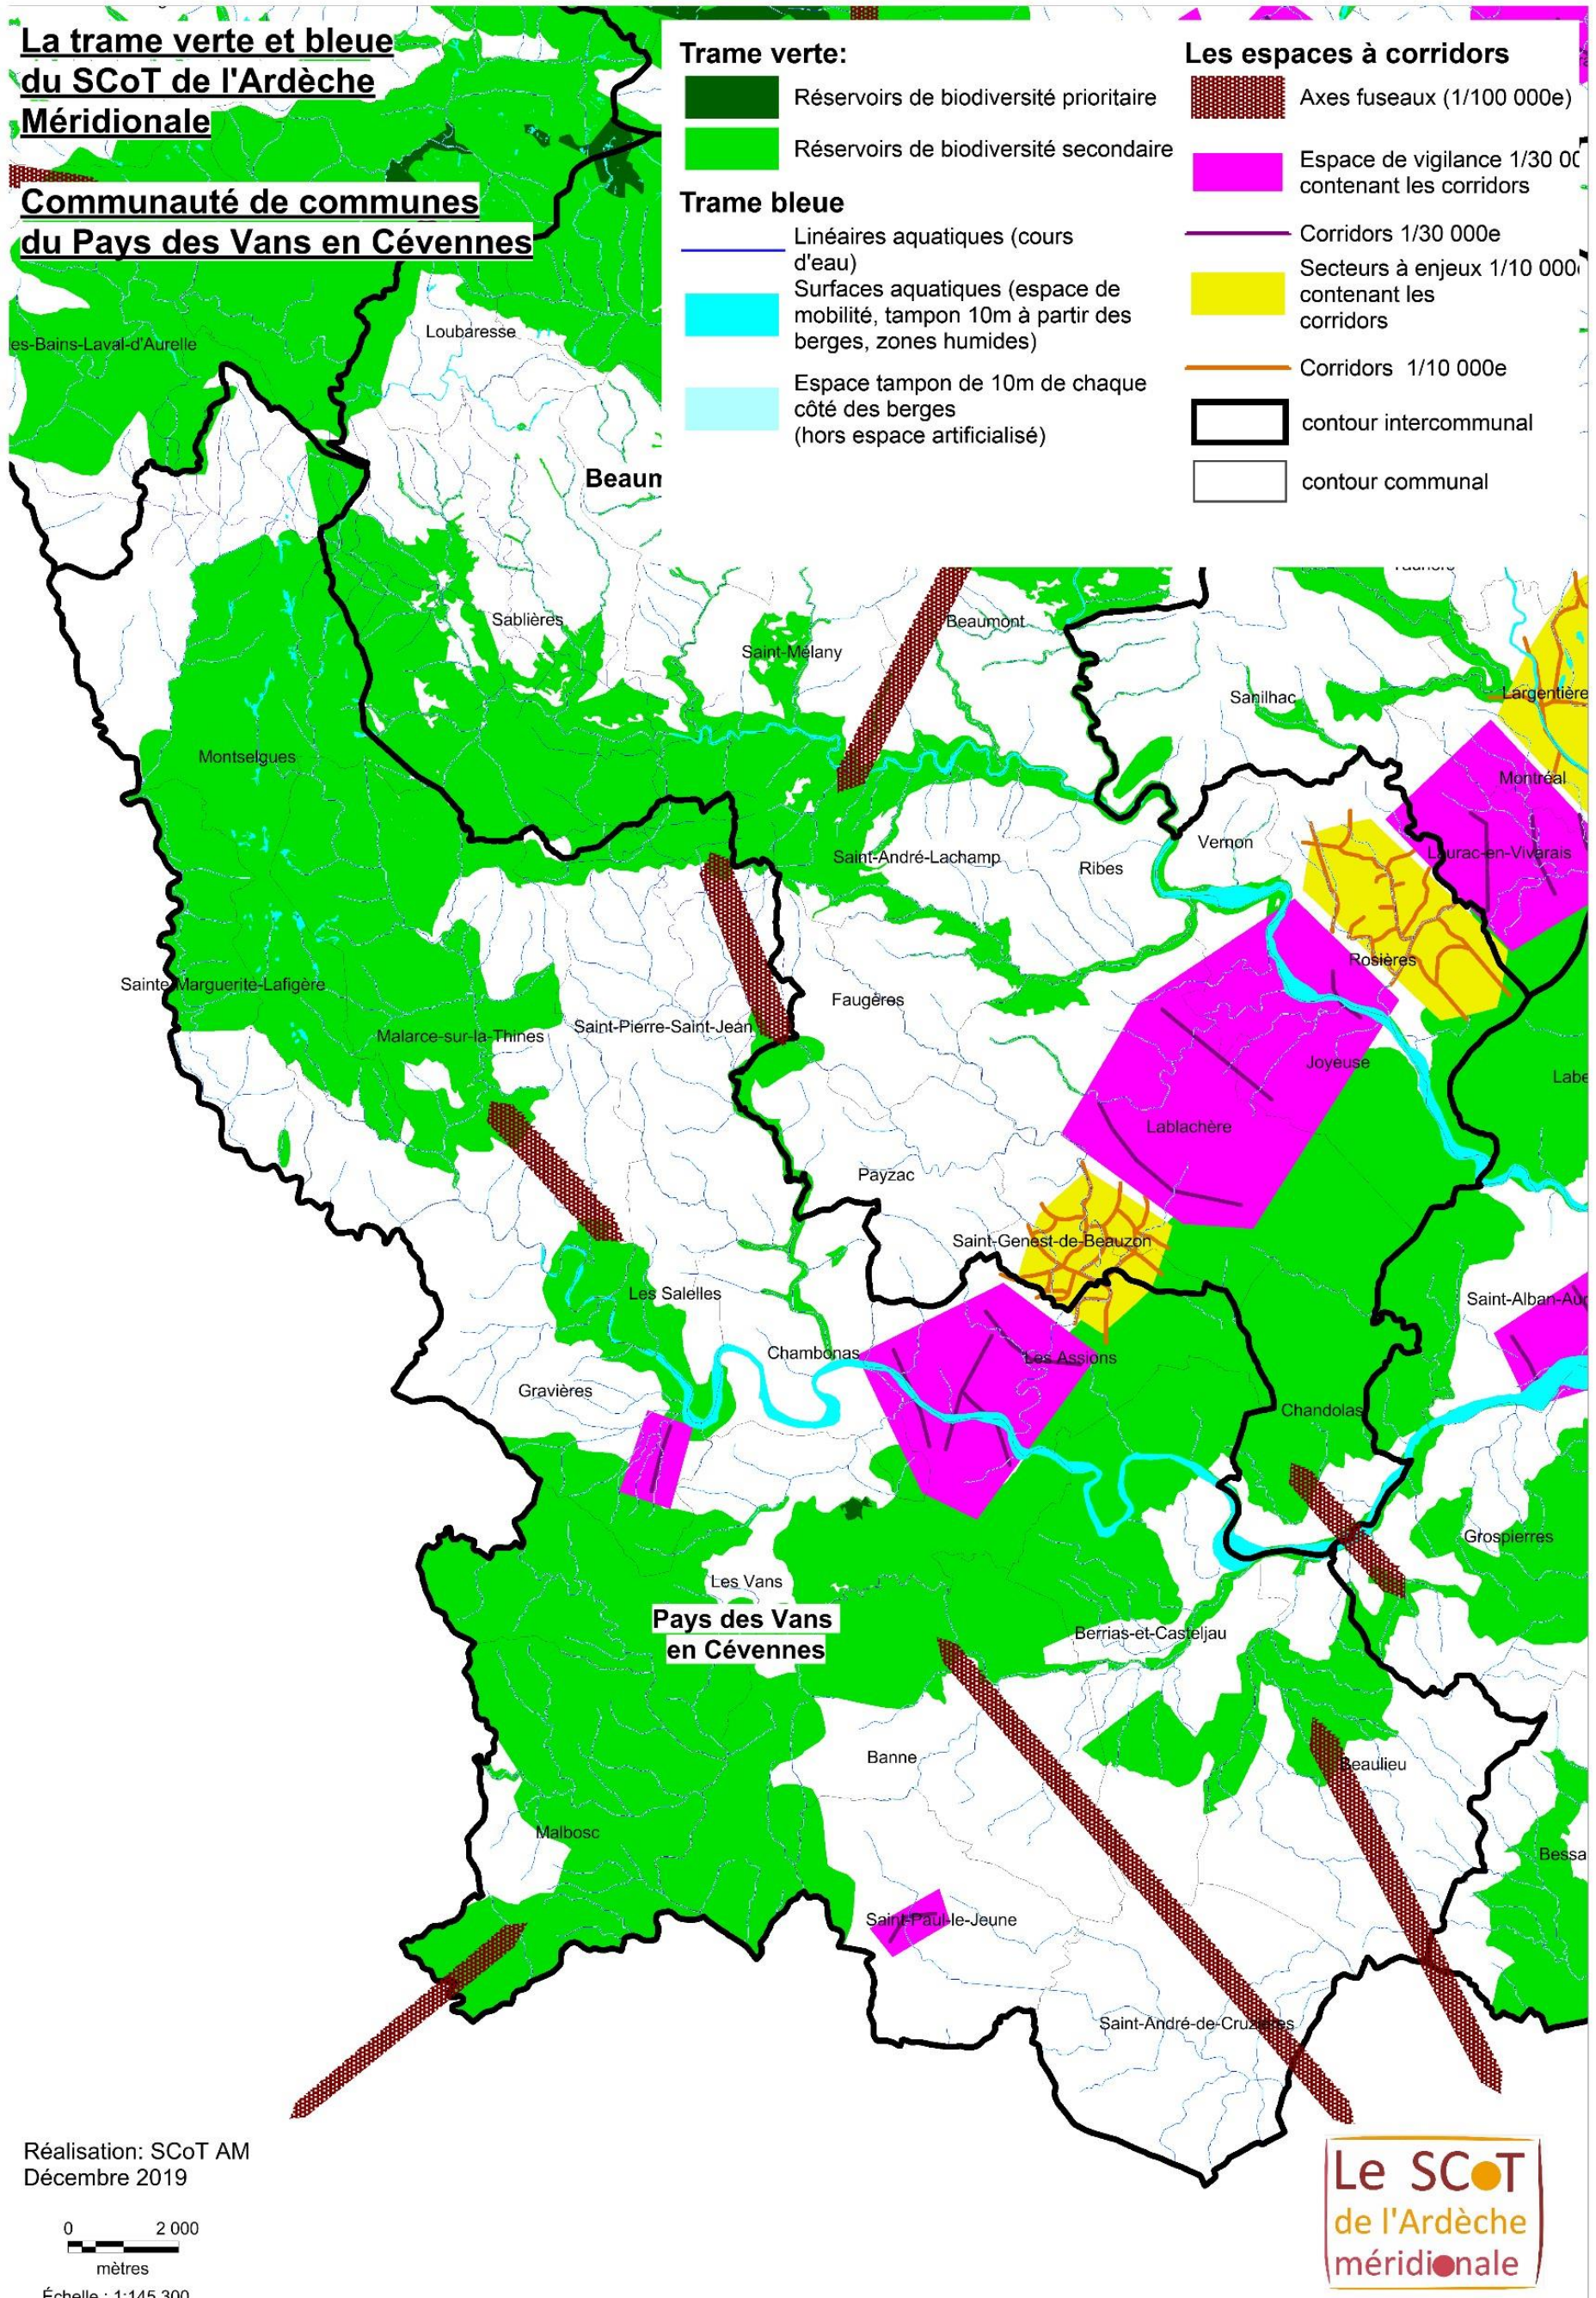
La trame verte et bleue du SCoT de l'Ardèche Méridionale

Communauté de communes du Pays des Vans en Cévennes

Trame verte:

Réservoirs de biodiversité prioritaire

Réservoirs de biodiversité secondaire

Trame bleue

Linéaires aquatiques (cours d'eau)

Surfaces aquatiques (espace de mobilité, tampon 10m à partir des berges, zones humides)

Espace tampon de 10m de chaque côté des berges (hors espace artificialisé)

Les espaces à corridors

Axes fuseaux (1/100 000e)

Espace de vigilance 1/30 0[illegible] contenant les corridors

Corridors 1/30 000e

Secteurs à enjeux 1/10 000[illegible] contenant les corridors

Corridors 1/10 000e

contour intercommunal

contour communal

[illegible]es-Bains-Laval-d'Aurelle
Loubaresse
Beaun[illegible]
Sablières
Saint-Mélany
Beaumont
Sanilhac
Largentière
Montselgues
Montréal
Vernon
Saint-André-Lachamp
Ribes
Laurac-en-Vivarais
Rosières
Sainte-Marguerite-Lafigère
Faugères
Malarce-sur-la-Thines
Saint-Pierre-Saint-Jean
Joyeuse
Labe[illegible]
Lablachère
Payzac
Saint-Genest-de-Beauzon
Les Salelles
Saint-Alban-Au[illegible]
Chambonas
Les Assions
Gravières
Chandolas
Grospierres
Les Vans
Pays des Vans en Cévennes
Berrias-et-Casteljau
Banne
Beaulieu
Malbosc
Bessa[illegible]
Saint-Paul-le-Jeune
Saint-André-de-Cruzières

Réalisation: SCoT AM
Décembre 2019

0 2 000
mètres
Échelle : 1:145 300

Le SCoT de l'Ardèche méridionale